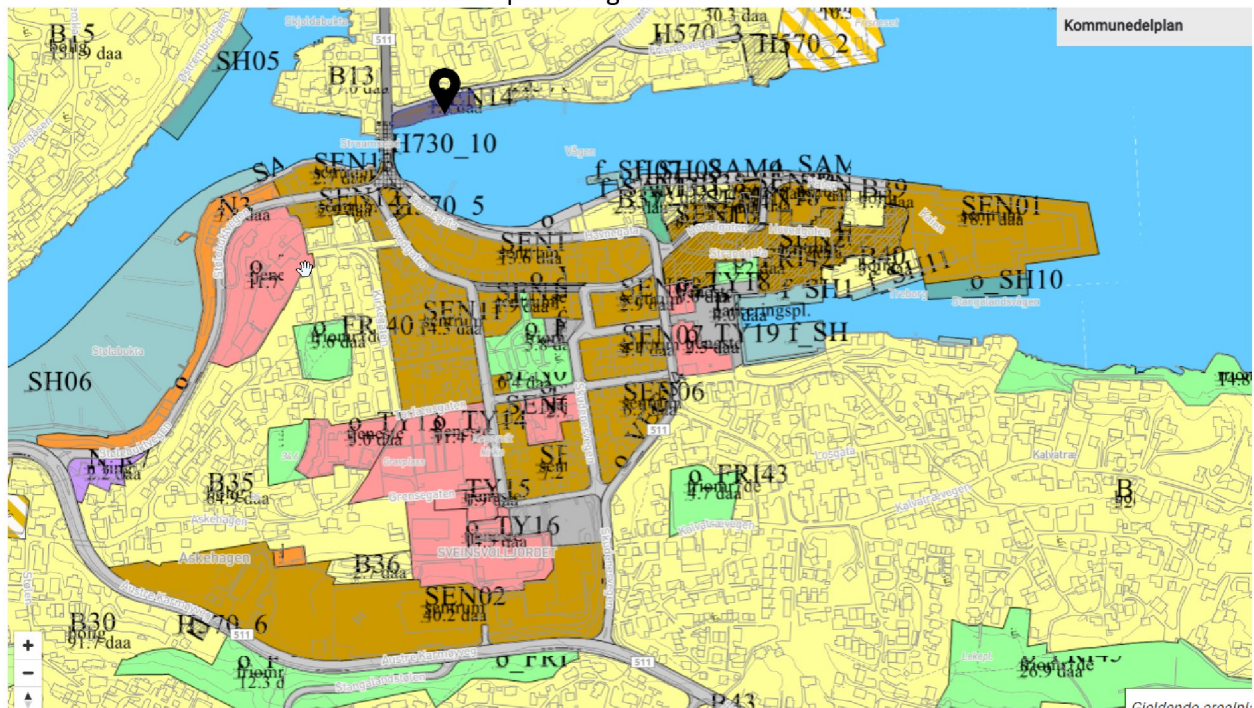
Kommunedelplan

B 5
13.9 daa
SH05
B13
N14
H570_3
H570_2
30.3 daa
511
H730_10
SEN1
SA
SAM
N3
H570_5
SEN1
SEN01
SH10
SEN11
SEN07
TY18
TY19
FR 40
SH06
SEN06
TY13
TY14
TY15
TY16
FRI43
4.7 daa
B35
B36
SEN02
40.2 daa
SVEINSVOLLJORDET
Askehagen
B30
91.7 daa
H570_6
12.3 d
26.9 daa
B43
511
Stangeland
Vågen
Stolsbukta
+
−